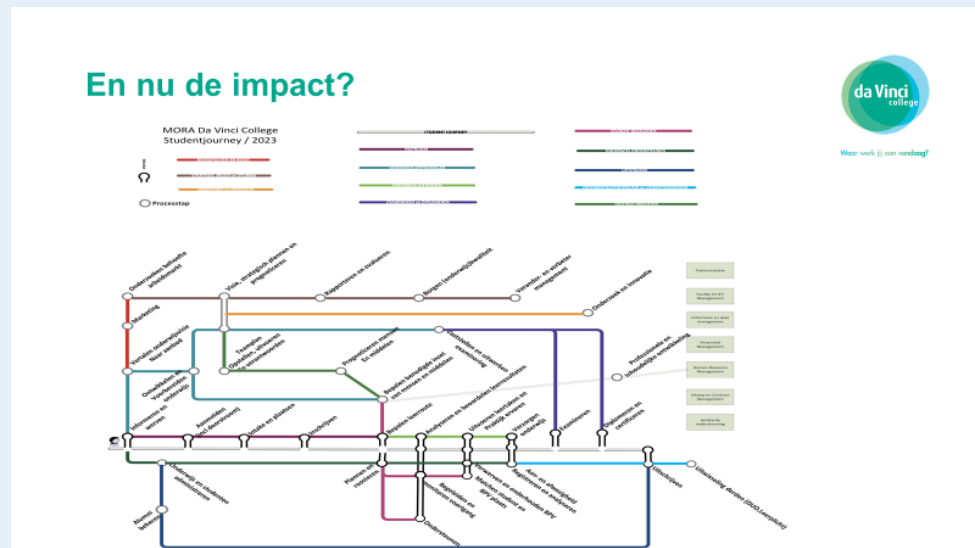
En nu de impact?

da Vinci college

Waar werk jij aan vandaag?

MORA Da Vinci College
Studentjourney / 2023

Processtap

Onderzoeken behoefte arbeidsmarkt

Visie, strategisch plannen en prognosticeren

Rapporteren en evalueren

Borgen (onderwijs)kwaliteit

Verzorgen en verbeteren management

Onderzoek en innovatie

Marketing

Vormen onderwijsvisie lange termijn

Ontwikkelen en voorbereiden onderwijs

Informeren en werven

Aanmelden (incl. doorstromen)

Intake en plaatsen

Inschrijven

Begeleiden leerroute

Analyseren en beoordelen leerresultaten

Uitvoeren toetsen en examens

Examineren

Diplomeren en certificeren

Professionele en arbeidsmarkt ontwikkeling

Plannen en roosteren

Registreren en analyseren

Uitschrijven

Uitwisseling derden (DUO, Leerplicht)

Ondersteunen

Alumni beheer

Communicatie

Facilitair en ICT Management

Informatie- en data management

Financieel Management

Human Resource Management

Inkoop en Contract Management

Juridische ondersteuning

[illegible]